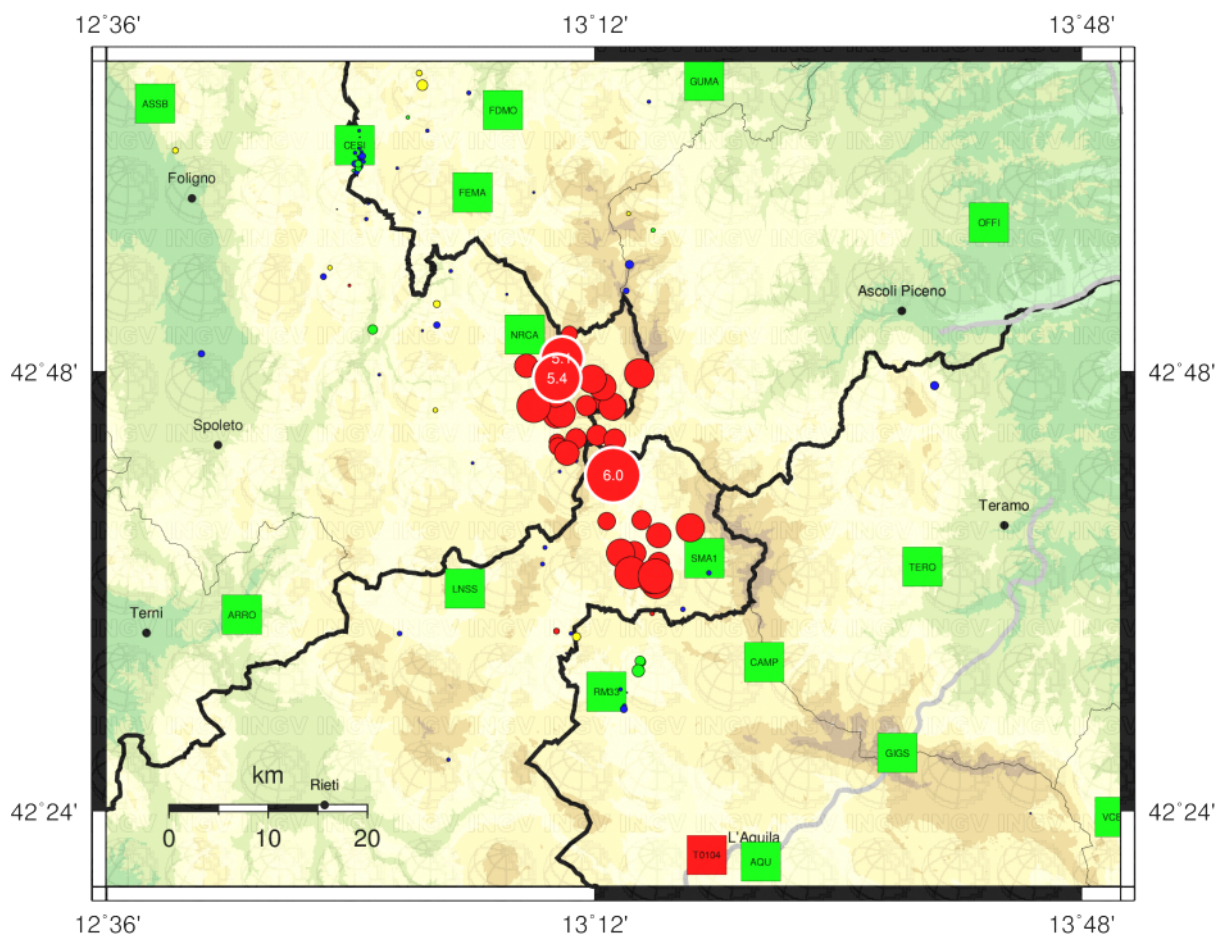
12°36' 13°12' 13°48'

ASSB
CESI
FDMO
GUMA
FEMA
OFFI
Foligno
Ascoli Piceno
NRCA
5.1
5.4
42°48'
42°48'
Spoleto
6.0
Teramo
SMA1
TERO
LNSS
Terni
ARRO
CAMP
RM32
GIGS
km
Rieti
0 10 20
42°24'
42°24'
L'Aquila
T0104
AQU
VCE

12°36' 13°12' 13°48'

INGV